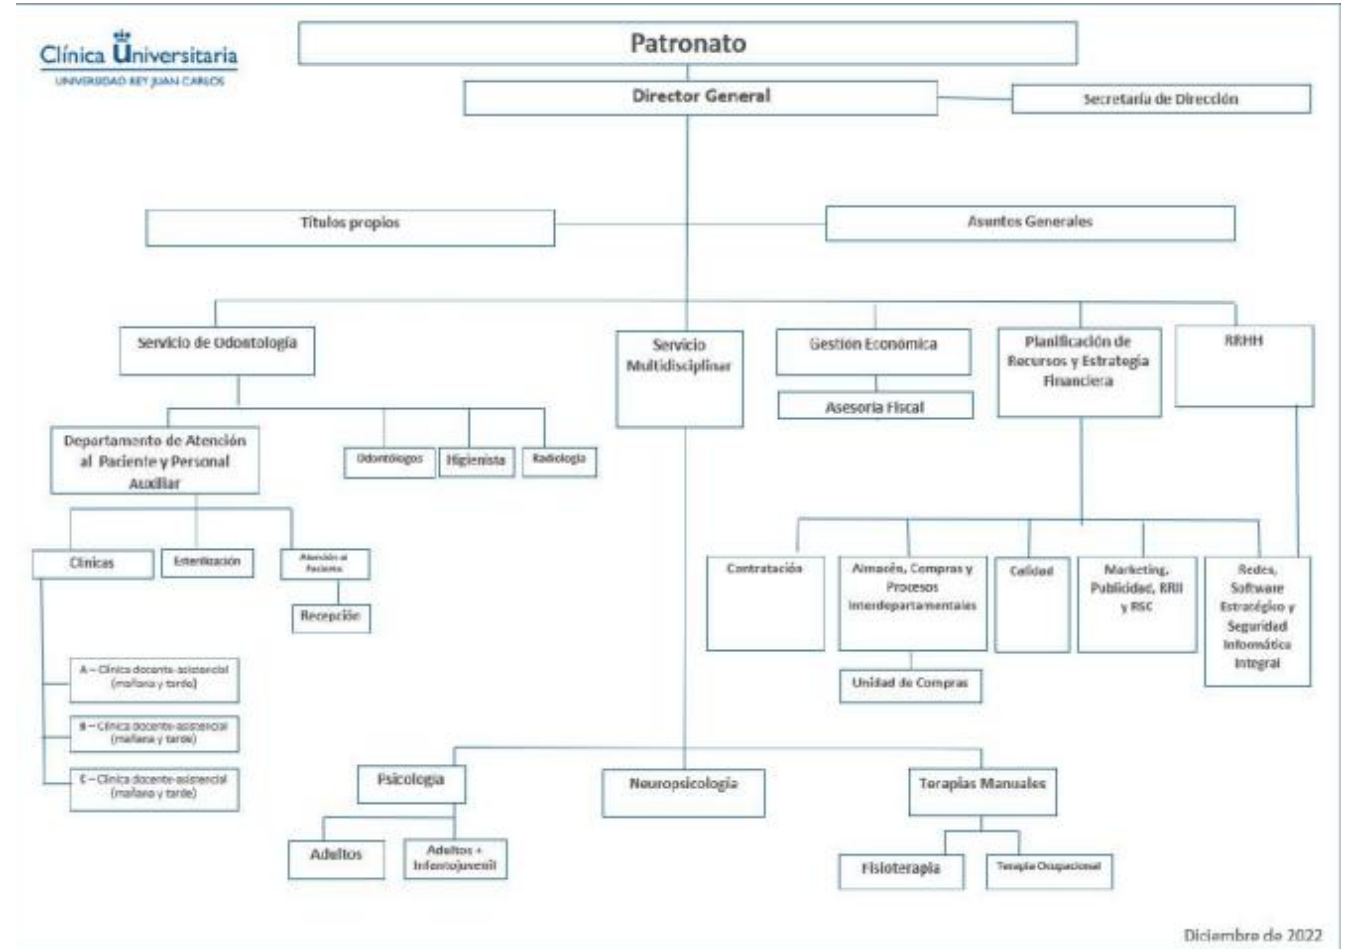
Clínica Universitaria
UNIVERSIDAD REY JUAN CARLOS

Patronato

Director General

Secretaría de Dirección

Títulos propios

Asuntos Generales

Servicio de Odontología

Servicio Multidisciplinar

Gestion Económica

Asesoria Fiscal

Planificación de Recursos y Estrategia Financiera

RRHH

Departamento de Atención al Paciente y Personal Auxiliar

Odontólogos

Higienista

Radiología

Clínicas

Esterilización

Atención al Paciente

Recepción

A – Clínica docente-asistencial (mañana y tarde)

B – Clínica docente-asistencial (mañana y tarde)

C – Clínica docente-asistencial (mañana y tarde)

Contratación

Almacén, Compras y Procesos Interdepartamentales

Unidad de Compras

Calidad

Marketing, Publicidad, RRII y RSC

Redes, Software Estratégico y Seguridad Infomática Integral

Psicología

Adultos

Adultos + Infantojuvenil

Neuropsicología

Terapias Manuales

Fisioterapia

Terapia Ocupacional

Diciembre de 2022